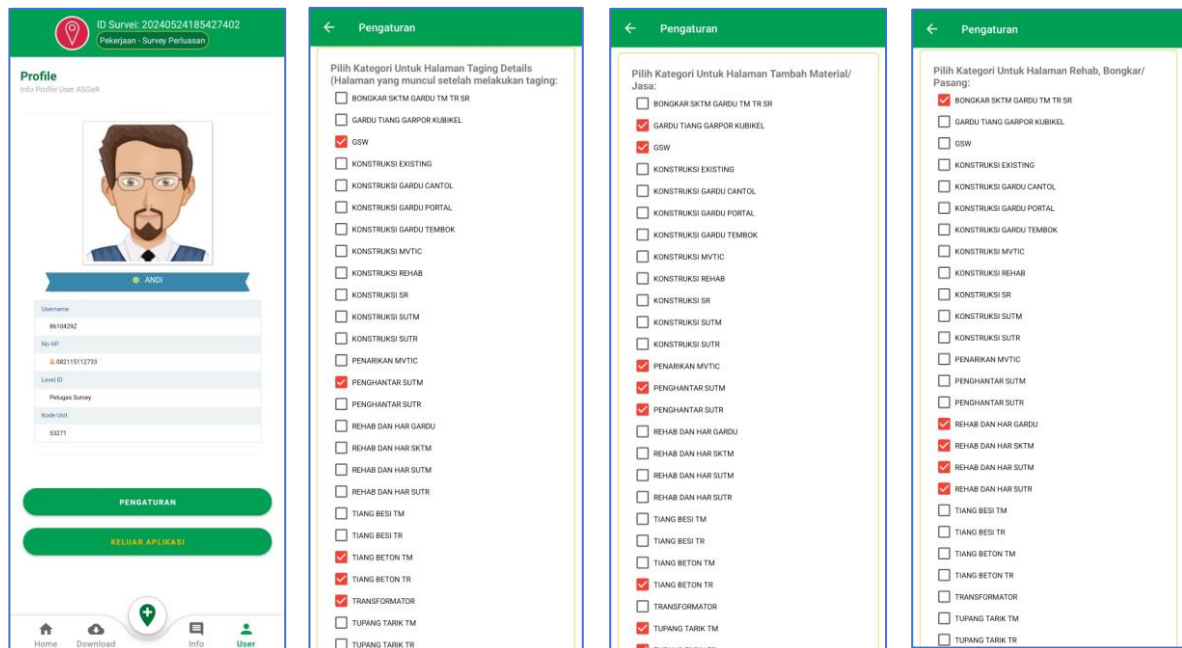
ID Survei: 20240524185427402
Pekerjaan - Survey Perluasan

Profile
Info Profile User ASGaR

ANDI

Username
8610429Z
No HP
082115112733
Level ID
Petugas Survey
Kode Unit
53271

PENGATURAN
KELUAR APLIKASI

Home Download Info User

← Pengaturan

Pilih Kategori Untuk Halaman Taging Details (Halaman yang muncul setelah melakukan taging:

BONGKAR SKTM GARDU TM TR SR
GARDU TIANG GARPOR KUBIKEL
GSW
KONSTRUKSI EXISTING
KONSTRUKSI GARDU CANTOL
KONSTRUKSI GARDU PORTAL
KONSTRUKSI GARDU TEMBOK
KONSTRUKSI MVTIC
KONSTRUKSI REHAB
KONSTRUKSI SR
KONSTRUKSI SUTM
KONSTRUKSI SUTR
PENARIKAN MVTIC
PENGHANTAR SUTM
PENGHANTAR SUTR
REHAB DAN HAR GARDU
REHAB DAN HAR SKTM
REHAB DAN HAR SUTM
REHAB DAN HAR SUTR
TIANG BESI TM
TIANG BESI TR
TIANG BETON TM
TIANG BETON TR
TRANSFORMATOR
TUPANG TARIK TM
TUPANG TARIK TR

← Pengaturan

Pilih Kategori Untuk Halaman Tambah Material/ Jasa:

BONGKAR SKTM GARDU TM TR SR
GARDU TIANG GARPOR KUBIKEL
GSW
KONSTRUKSI EXISTING
KONSTRUKSI GARDU CANTOL
KONSTRUKSI GARDU PORTAL
KONSTRUKSI GARDU TEMBOK
KONSTRUKSI MVTIC
KONSTRUKSI REHAB
KONSTRUKSI SR
KONSTRUKSI SUTM
KONSTRUKSI SUTR
PENARIKAN MVTIC
PENGHANTAR SUTM
PENGHANTAR SUTR
REHAB DAN HAR GARDU
REHAB DAN HAR SKTM
REHAB DAN HAR SUTM
REHAB DAN HAR SUTR
TIANG BESI TM
TIANG BESI TR
TIANG BETON TM
TIANG BETON TR
TRANSFORMATOR
TUPANG TARIK TM
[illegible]

← Pengaturan

Pilih Kategori Untuk Halaman Rehab, Bongkar/ Pasang:

BONGKAR SKTM GARDU TM TR SR
GARDU TIANG GARPOR KUBIKEL
GSW
KONSTRUKSI EXISTING
KONSTRUKSI GARDU CANTOL
KONSTRUKSI GARDU PORTAL
KONSTRUKSI GARDU TEMBOK
KONSTRUKSI MVTIC
KONSTRUKSI REHAB
KONSTRUKSI SR
KONSTRUKSI SUTM
KONSTRUKSI SUTR
PENARIKAN MVTIC
PENGHANTAR SUTM
PENGHANTAR SUTR
REHAB DAN HAR GARDU
REHAB DAN HAR SKTM
REHAB DAN HAR SUTM
REHAB DAN HAR SUTR
TIANG BESI TM
TIANG BESI TR
TIANG BETON TM
TIANG BETON TR
TRANSFORMATOR
TUPANG TARIK TM
TUPANG TARIK TR